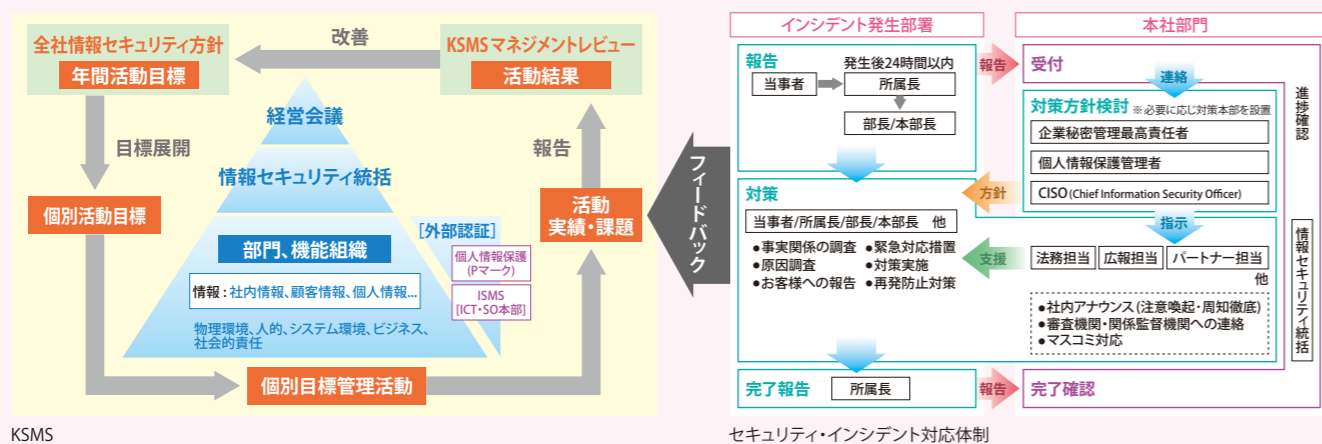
全社情報セキュリティ方針
年間活動目標

改善

KSMSマネジメントレビュー
活動結果

目標展開

経営会議

情報セキュリティ統括

報告

個別活動目標

部門、機能組織

[外部認証]

個人情報保護
(Pマーク)

ISMS
[ICT・SO本部]

情報：社内情報、顧客情報、個人情報…

物理環境、人的、システム環境、ビジネス、社会的責任

活動
実績・課題

個別目標管理活動

KSMS

フィードバック

インシデント発生部署

本社部門

報告

当事者

発生後24時間以内

所属長

部長/本部長

報告

受付

連絡

進捗確認

対策方針検討 ※必要に応じ対策本部を設置

企業秘密管理最高責任者

個人情報保護管理者

CISO (Chief Information Security Officer)

方針

対策

当事者/所属長/部長/本部長 他

指示

●事実関係の調査 ●緊急対応措置
●原因調査 ●対策実施
●お客様への報告 ●再発防止対策

支援

法務担当

広報担当

パートナー担当

他

情報セキュリティ統括

●社内アナウンス（注意喚起・周知徹底）
●審査機関・関係監督機関への連絡
●マスコミ対応

完了報告

所属長

報告

完了確認

セキュリティ・インシデント対応体制